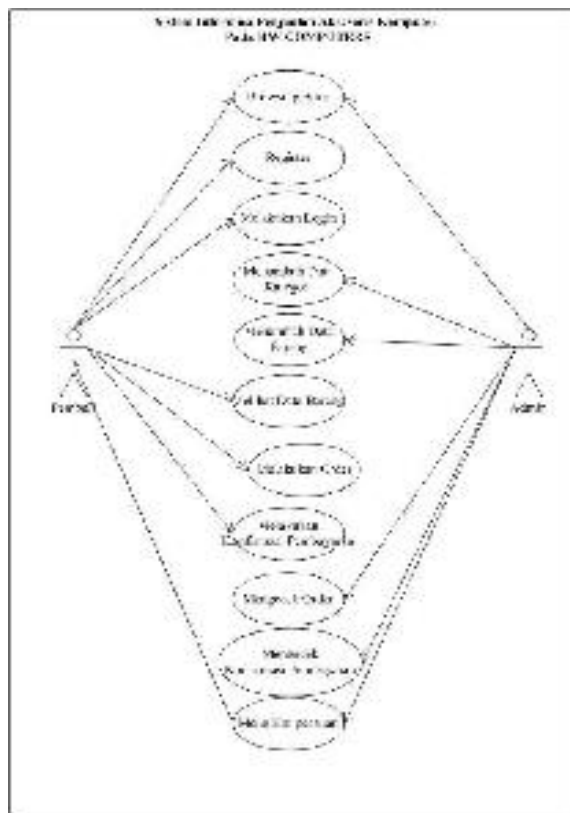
Sistem Informasi Penjualan Aksesoris Komputer
Pada HW COMPUTER

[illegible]

Registrasi

Melakukan Login

Menambah Data Barang

Menambah Data Barang

Pembeli

Admin

Melihat Data Barang

Melakukan Order

Melakukan Konfirmasi Pembayaran

Mengecek Order

Membuat Konfirmasi Pembayaran

Melihat Laporan